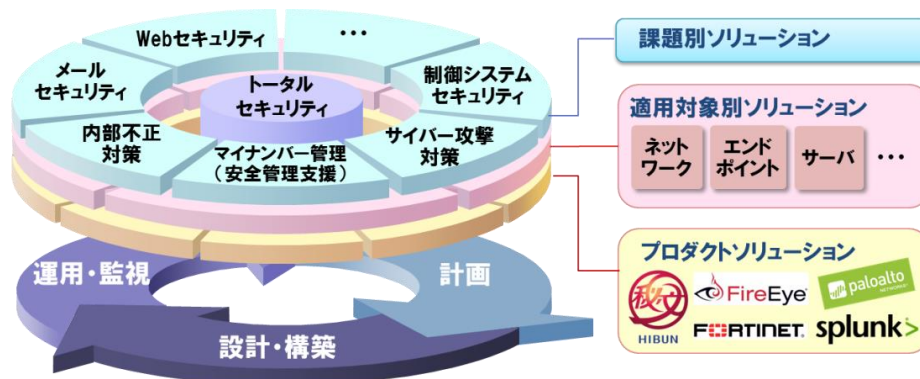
Webセキュリティ

…

メール
セキュリティ

トータル
セキュリティ

制御システム
セキュリティ

内部不正
対策

サイバー攻撃
対策

マイナンバー管理
（安全管理支援）

課題別ソリューション

適用対象別ソリューション

ネット
ワーク

エンド
ポイント

サーバ

…

プロダクトソリューション

HIBUN

FireEye

paloalto

FORTINET

splunk>

運用・監視

計画

設計・構築